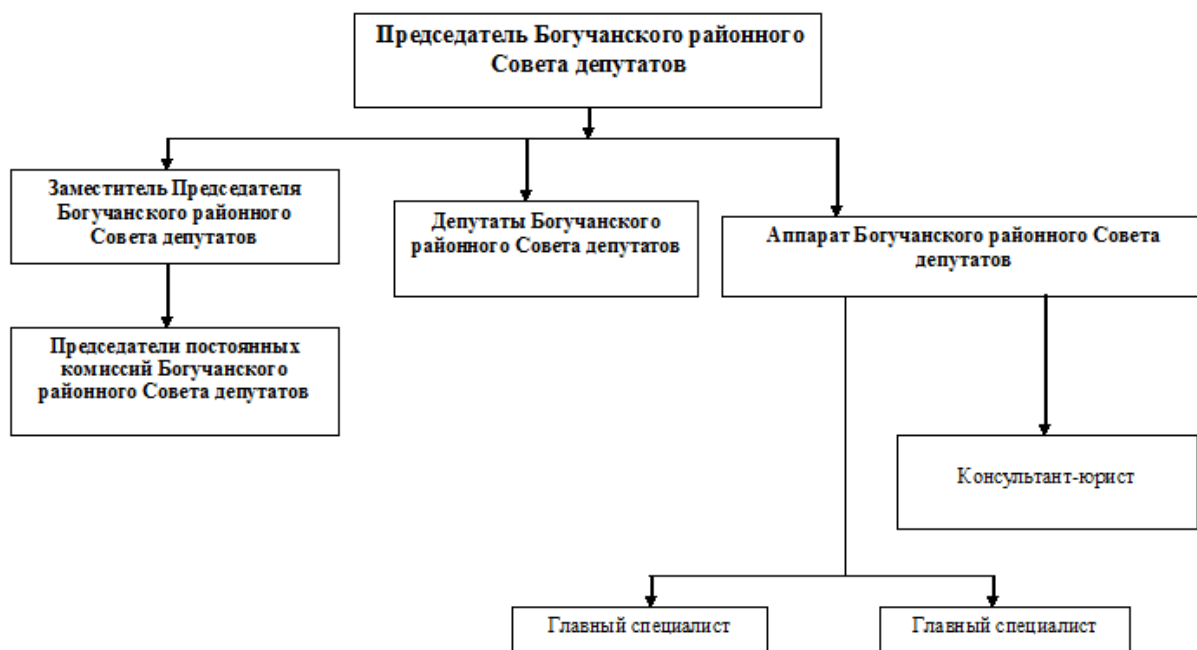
Председатель Богучанского районного Совета депутатов

Заместитель Председателя Богучанского районного Совета депутатов

Депутаты Богучанского районного Совета депутатов

Аппарат Богучанского районного Совета депутатов

Председатели постоянных комиссий Богучанского районного Совета депутатов

Консультант-юрист

Главный специалист

Главный специалист